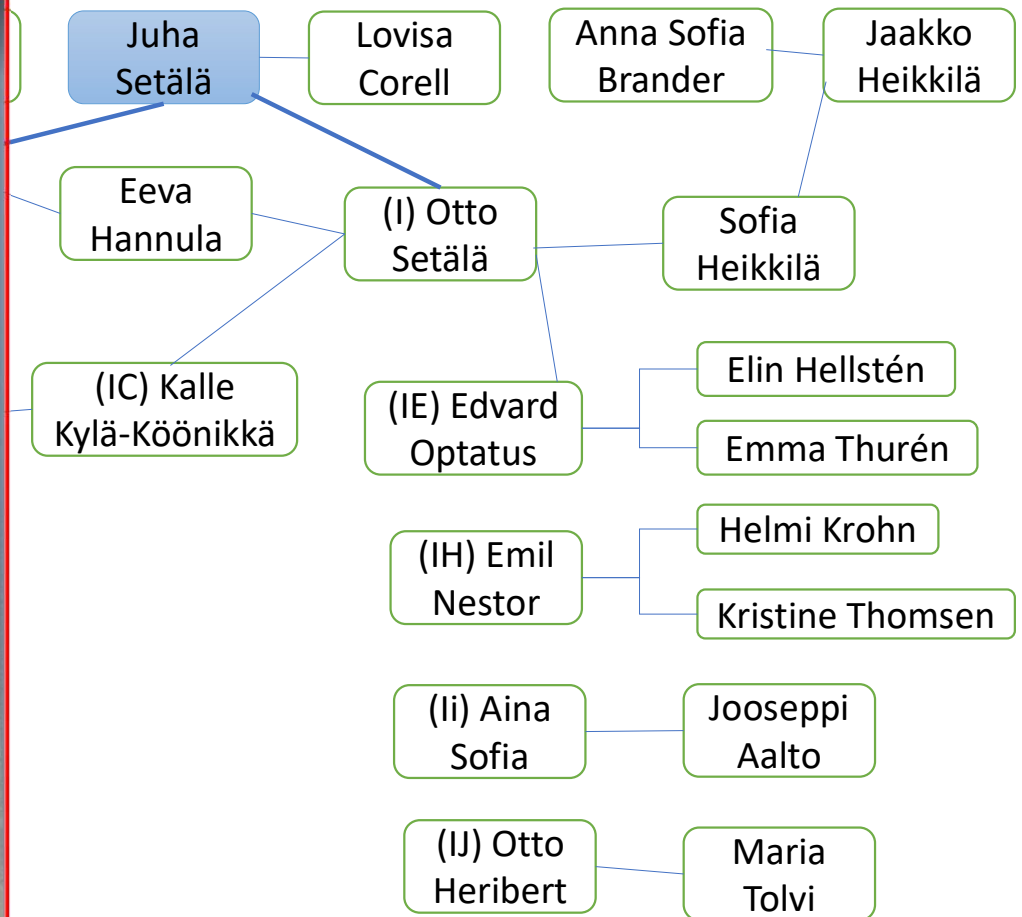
Juha Setälä

Lovisa Corell

Anna Sofia Brander

Jaakko Heikkilä

Eeva Hannula

(I) Otto Setälä

Sofia Heikkilä

(IC) Kalle Kylä-Köönikkä

(IE) Edvard Optatus

Elin Hellstén

Emma Thurén

(IH) Emil Nestor

Helmi Krohn

Kristine Thomsen

(Ii) Aina Sofia

Jooseppi Aalto

(IJ) Otto Heribert

Maria Tolvi